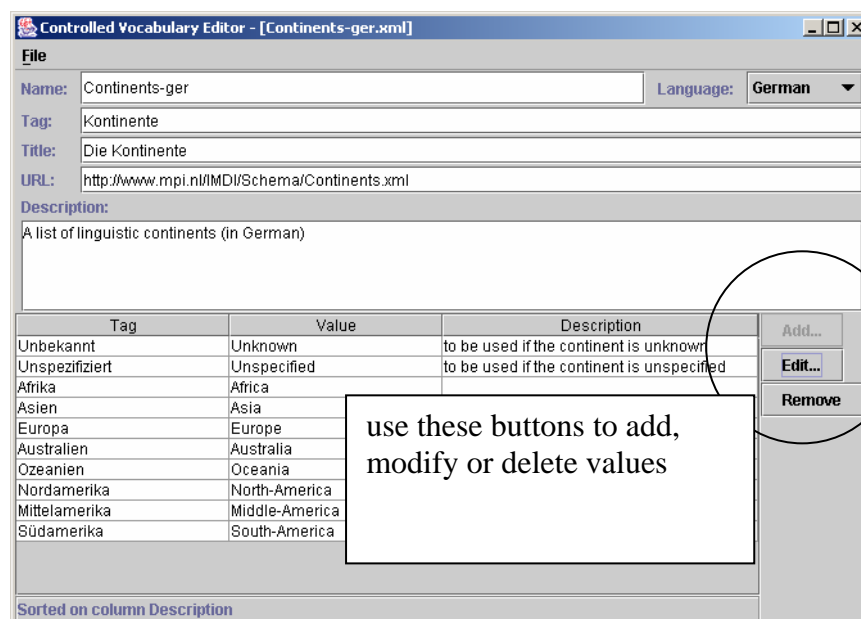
Controlled Vocabulary Editor - [Continents-ger.xml]

File

Name: Continents-ger

Language: German

Tag: Kontinente

Title: Die Kontinente

URL: http://www.mpi.nl/IMDI/Schema/Continents.xml

Description:

A list of linguistic continents (in German)

| Tag | Value | Description |
|---|---|---|
| Unbekannt | Unknown | to be used if the continent is unknown |
| Unspezifiziert | Unspecified | to be used if the continent is unspecified |
| Afrika | Africa | |
| Asien | Asia | |
| Europa | Europe | |
| Australien | Australia | |
| Ozeanien | Oceania | |
| Nordamerika | North-America | |
| Mittelamerika | Middle-America | |
| Südamerika | South-America | |

Add...

Edit...

Remove

use these buttons to add, modify or delete values

Sorted on column Description